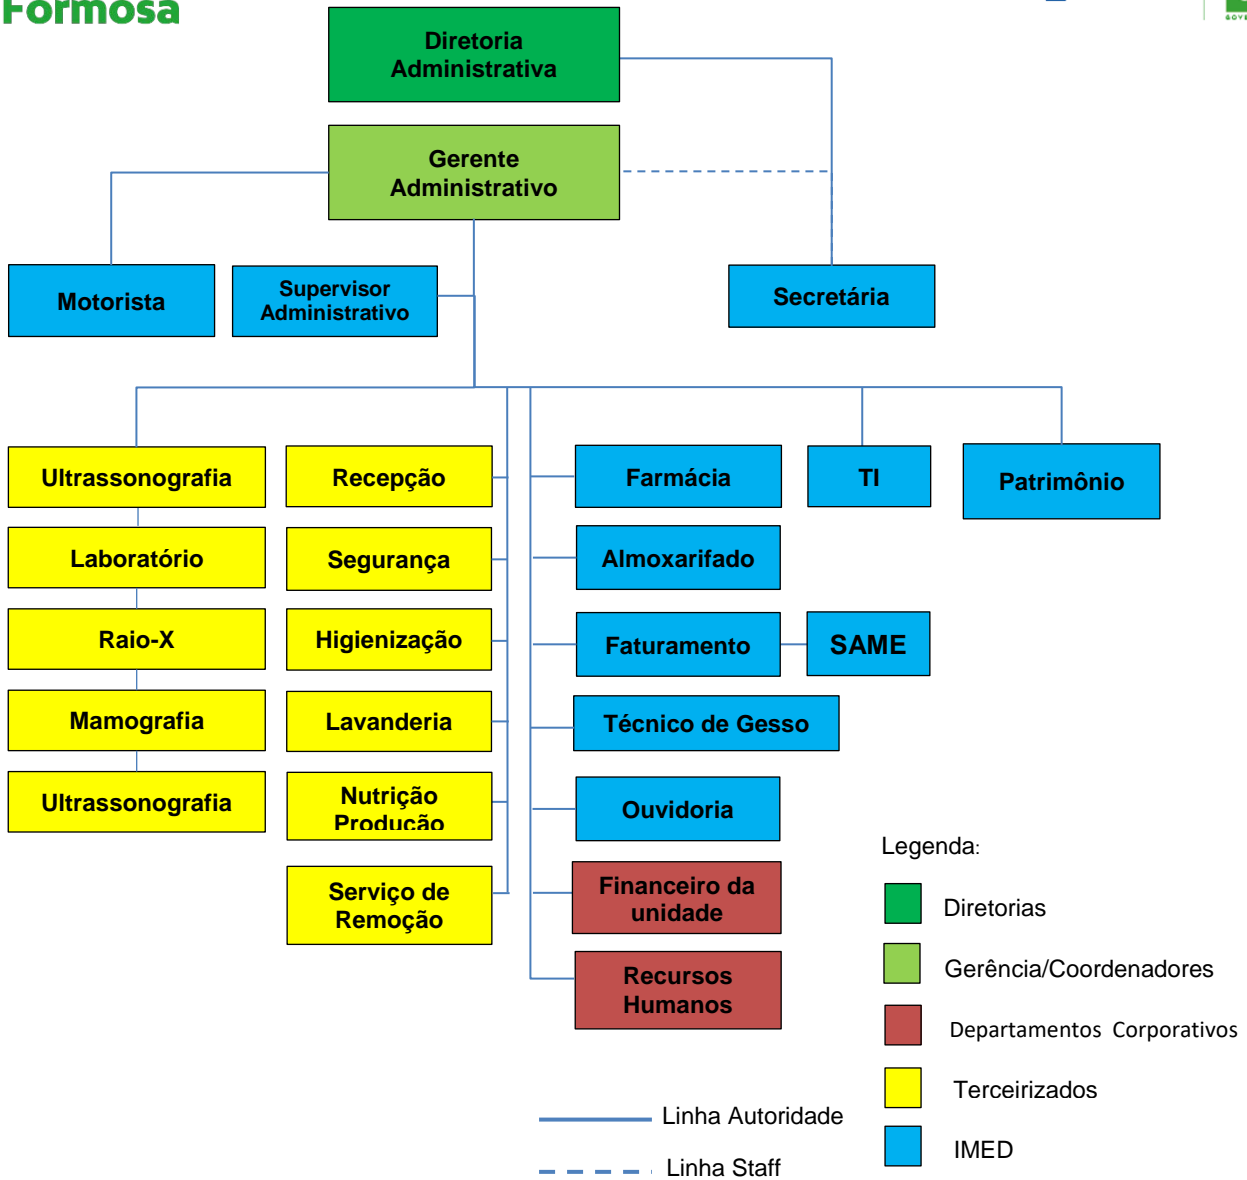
Formosa

Diretoria Administrativa

Gerente Administrativo

Motorista

Supervisor Administrativo

Secretária

Ultrassonografia

Recepção

Farmácia

TI

Patrimônio

Laboratório

Segurança

Almoxarifado

Raio-X

Higienização

Faturamento

SAME

Mamografia

Lavanderia

Técnico de Gesso

Ultrassonografia

Nutrição Produção

Ouvidoria

Serviço de Remoção

Financeiro da unidade

Recursos Humanos

Legenda:

Diretorias

Gerência/Coordenadores

Departamentos Corporativos

Terceirizados

IMED

Linha Autoridade

Linha Staff